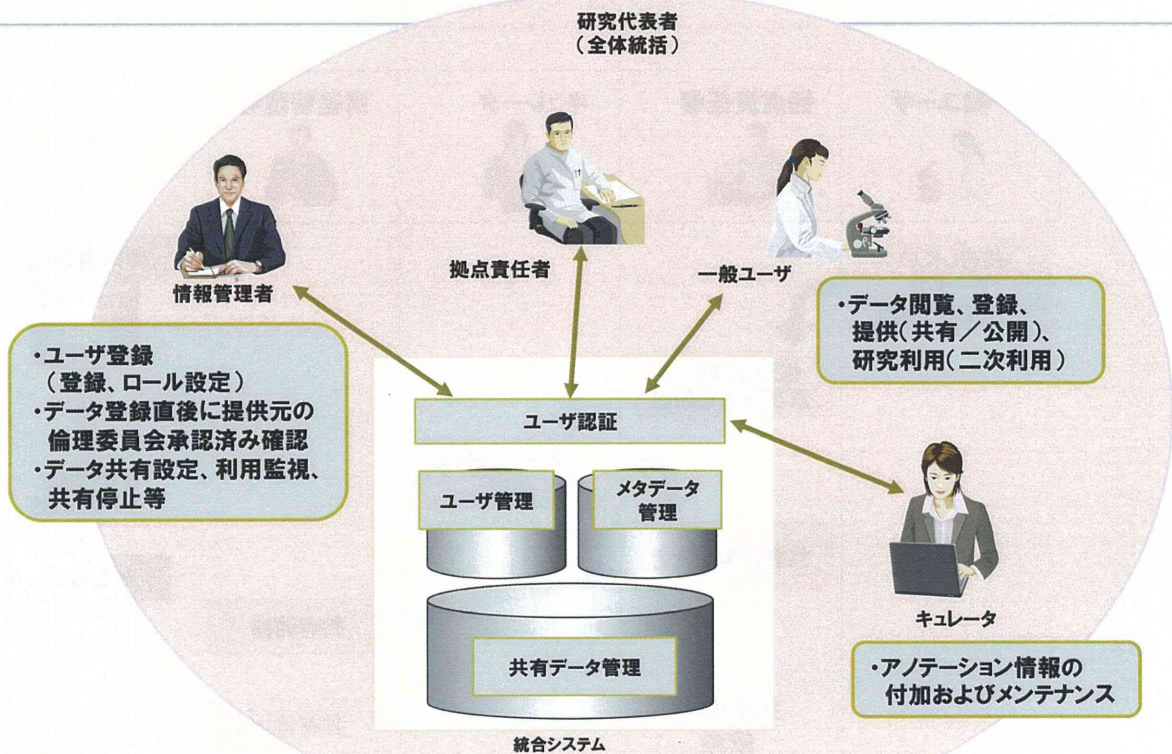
研究代表者
（全体統括）

情報管理者

拠点責任者

一般ユーザ

・データ閲覧、登録、提供（共有／公開）、研究利用（二次利用）

・ユーザ登録（登録、ロール設定）
・データ登録直後に提供元の倫理委員会承認済み確認
・データ共有設定、利用監視、共有停止等

ユーザ認証

ユーザ管理

メタデータ管理

共有データ管理

統合システム

キュレータ

・アノテーション情報の付加およびメンテナンス